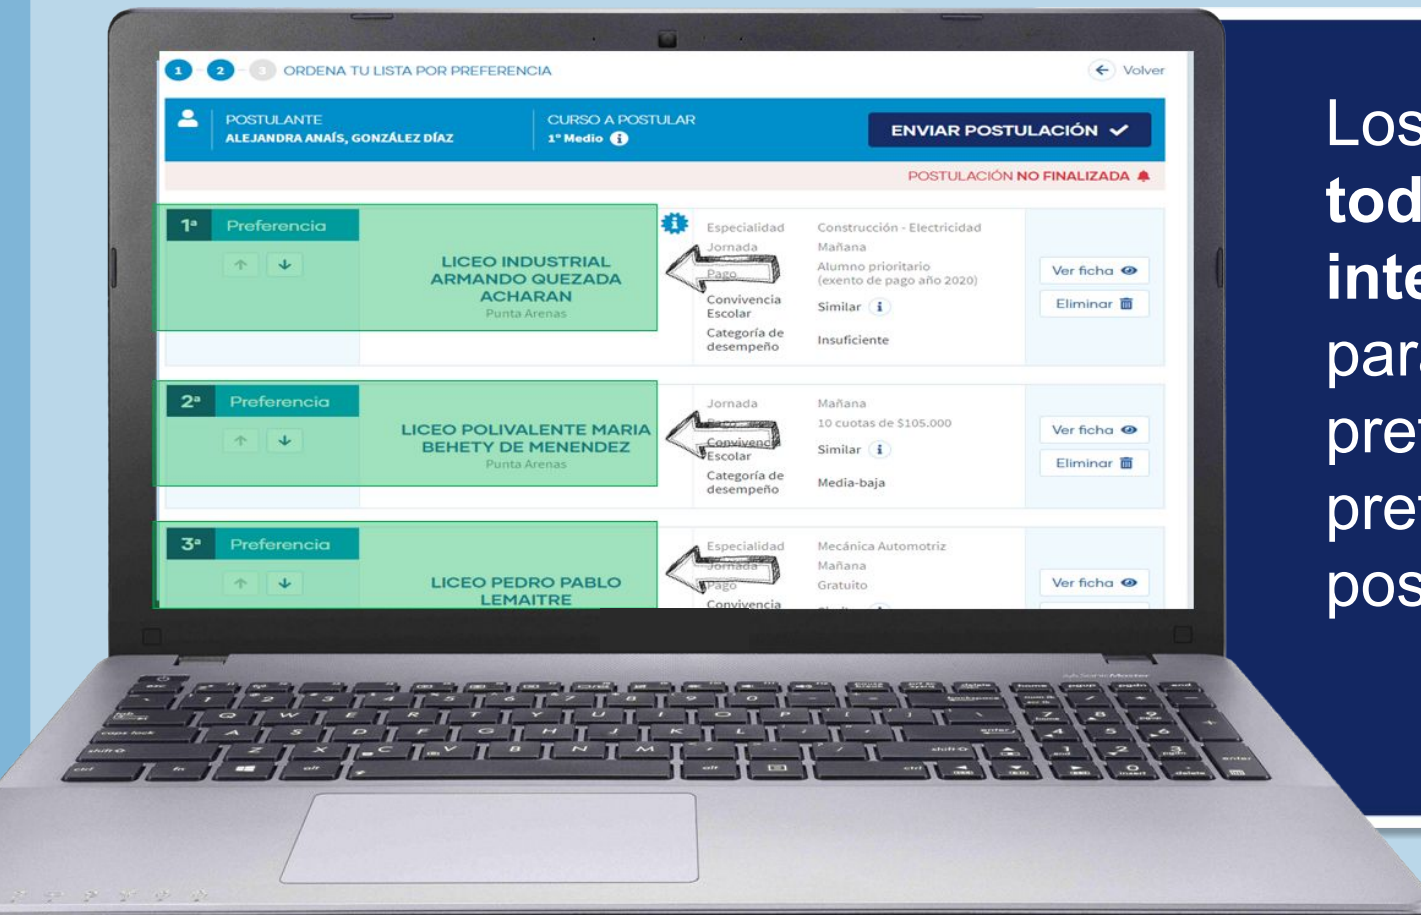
1 2 3 ORDENA TU LISTA POR PREFERENCIA

Volver

POSTULANTE
ALEJANDRA ANAÍS, GONZÁLEZ DÍAZ

CURSO A POSTULAR
1° Medio

ENVIAR POSTULACIÓN

POSTULACIÓN NO FINALIZADA

1ª Preferencia

LICEO INDUSTRIAL ARMANDO QUEZADA ACHARAN
Punta Arenas

| | |
|---|---|
| Especialidad | Construcción - Electricidad |
| Jornada | Mañana |
| Pago | Alumno prioritario (exento de pago año 2020) |
| Convivencia Escolar | Similar |
| Categoría de desempeño | Insuficiente |

Ver ficha
Eliminar

2ª Preferencia

LICEO POLIVALENTE MARIA BEHETY DE MENENDEZ
Punta Arenas

| | |
|---|---|
| Jornada | Mañana |
| Pago | 10 cuotas de $105.000 |
| Convivencia Escolar | Similar |
| Categoría de desempeño | Media-baja |

Ver ficha
Eliminar

3ª Preferencia

LICEO PEDRO PABLO LEMAITRE

| | |
|---|---|
| Especialidad | Mecánica Automotriz |
| Jornada | Mañana |
| Pago | Gratuito |
| Convivencia | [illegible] |

Ver ficha

Los
tod
inte
par
pre
pre
pos